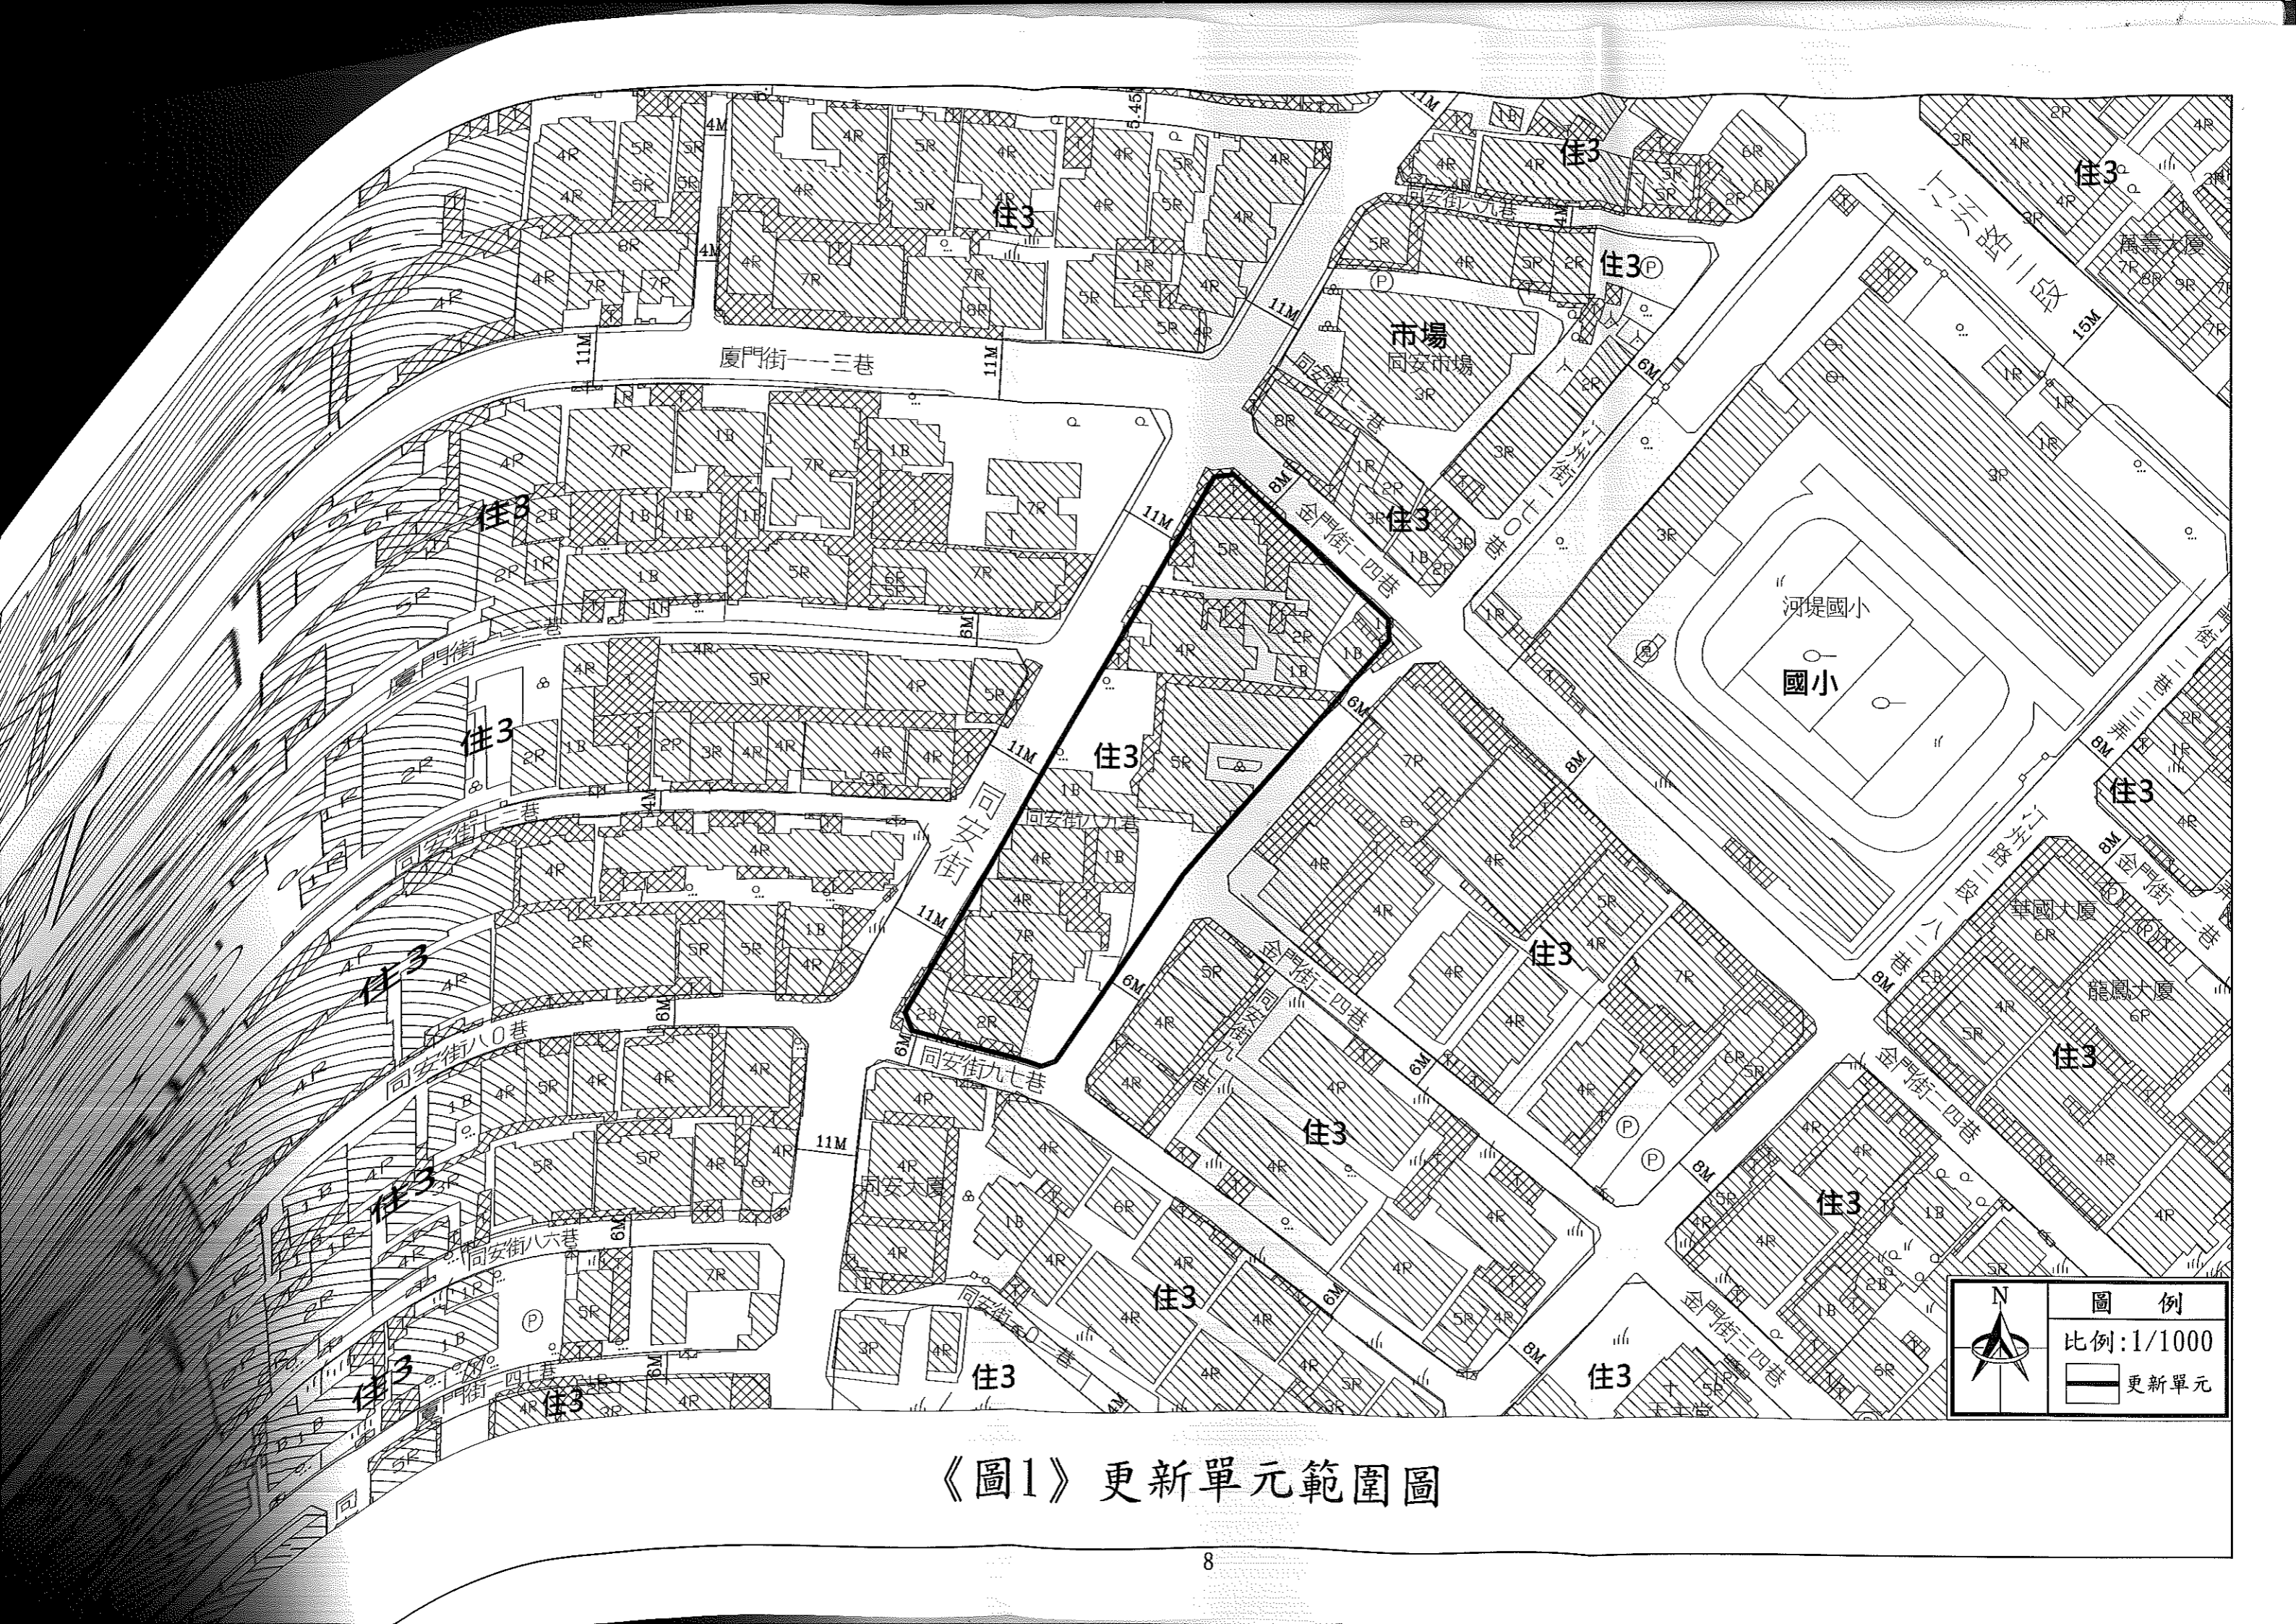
4M
4R 5R 5R 4R 5R 4R 5R 4R
4R 5R 4R 5R 4R
住3
4R 8R 4R 7R 7R 7R 1R 5R 4R
4R 7R 8R 5R 2R 5R 4R
11M
廈門街一一三巷
11M
11M
1B 住3 4R 6R
5R 4R 3R
同安街八六巷
5R 4R 5P 2R 住3
市場
同安市場
3R
6M
8M
3R
2R
1R 2R 3R 住3
金門街一四巷
1B 2R
1R 1R 1R
3R
3P
3R
河堤國小
國小
汀州路二段
15M
住3
萬壽大廈
7R 8R 9R
4R 7R 1B 7R 1B
住3 4P 2B 1B 1B 7R
1R 2P 1B 5R 6P 7R
11M
5R
8M
廈門街
4R 4P 5R 4P 5R
住3 2R 1B 2P 3R 4R 4R 4R
11M
4R
1B
住3
5R
同安街八九巷
同安街
同安街一一二巷
4R 4P
11M
1B
4R
7R
8M
6M
7R
4R
4R
5R
4R
4R
住3
4R
4R 6P
6M
8M
8M
住3
鎂國大廈
龍鳳大廈
住3
4R 2R 5R 5R 1B 4R
住3
2R
6M
同安街九七巷
6M
金門街三四巷
5R 4R 4R 4R 4R
住3
4R
6M
5R
4R
金門街一四巷
住3
6M
同安街八０巷
4R 5R 4R 4R 4R
11M
4R
同安大廈
住3 5R 5P 4R
同安街八六巷
6M
住3 7R 5R
4R 1B 6R 4R 4R 4R 4R
住3
6M
4R 5R 4R
8M
同安街一０一巷
3P 4R
住3
4R
住3
金門街三四巷
住3
廈門街一四七巷
住3
4R 3R
5R
4R 6R
N
圖 例
比例:1/1000
更新單元
《圖1》更新單元範圍圖
8